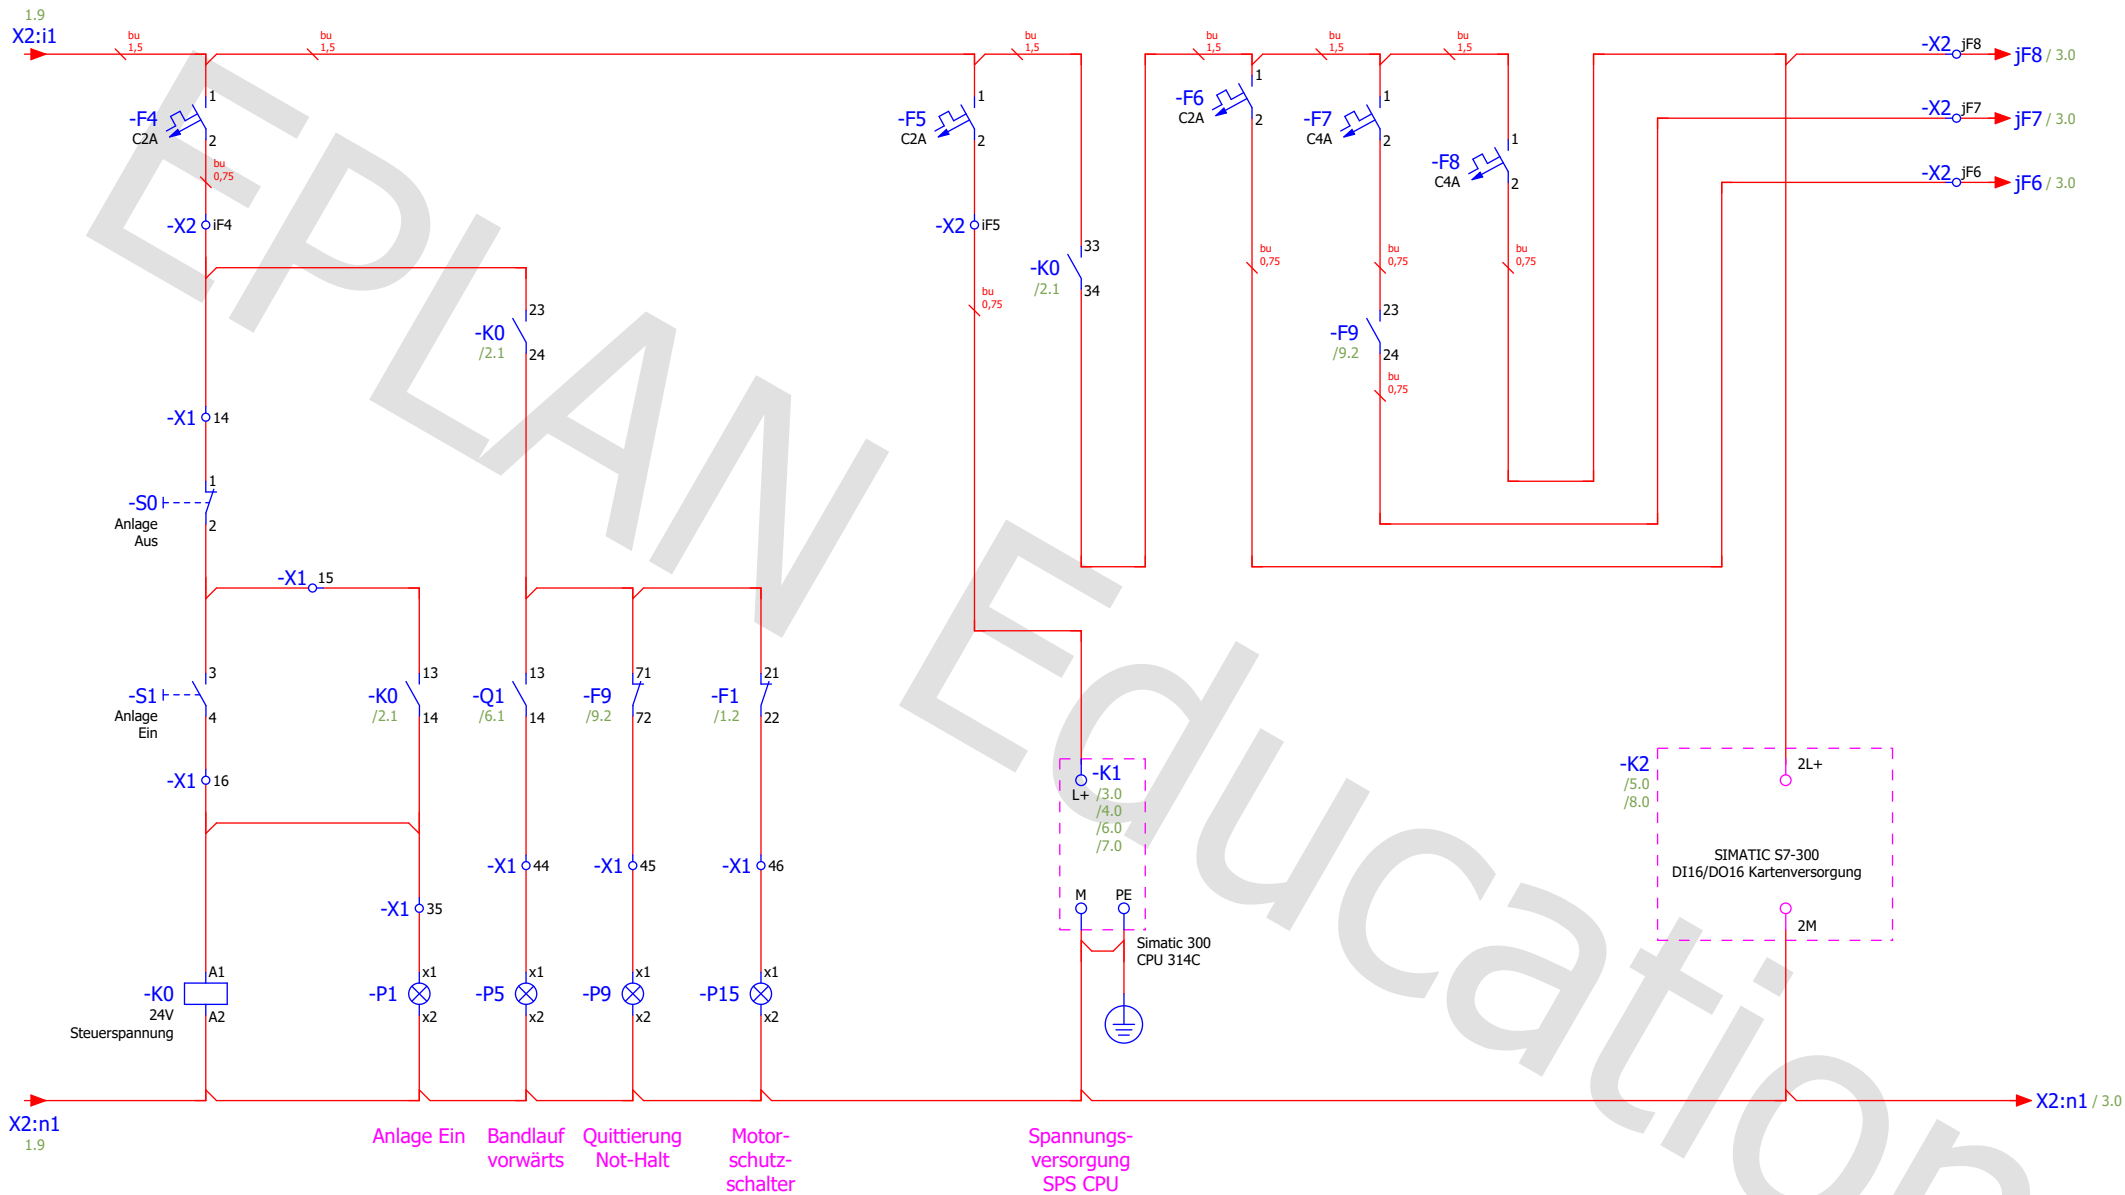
1.9
X2:i1
bu 1,5
bu 1,5
bu 1,5
bu 1,5
bu 1,5
bu 1,5
-X2 jF8 jF8 / 3.0
-X2 jF7 jF7 / 3.0
-X2 jF6 jF6 / 3.0

-F4 C2A 1 2
bu 0,75
-X2 iF4

-F5 C2A 1 2
-X2 iF5
bu 0,75

-F6 C2A 1 2
-F7 C4A 1 2
-F8 C4A 1 2
bu 0,75
bu 0,75
bu 0,75

-K0 /2.1 33 34

-K0 /2.1 23 24

-F9 /9.2 23 24
bu 0,75

-X1 14
-S0 Anlage Aus 1 2
-X1 15

-S1 Anlage Ein 3 4
-K0 /2.1 13 14
-Q1 /6.1 13 14
-F9 /9.2 71 72
-F1 /1.2 21 22

-X1 16
-X1 44
-X1 45
-X1 46
-X1 35

-K1 L+ /3.0 /4.0 /6.0 /7.0
M PE
Simatic 300 CPU 314C

-K2 /5.0 /8.0
2L+
SIMATIC S7-300 DI16/DO16 Kartenversorgung
2M

-K0 24V Steuerspannung A1 A2
-P1 x1 x2
-P5 x1 x2
-P9 x1 x2
-P15 x1 x2

X2:n1 1.9
X2:n1 / 3.0

Anlage Ein
Bandlauf vorwärts
Quittierung Not-Halt
Motor-schutz-schalter
Spannungs-versorgung SPS CPU

EPLAN Education